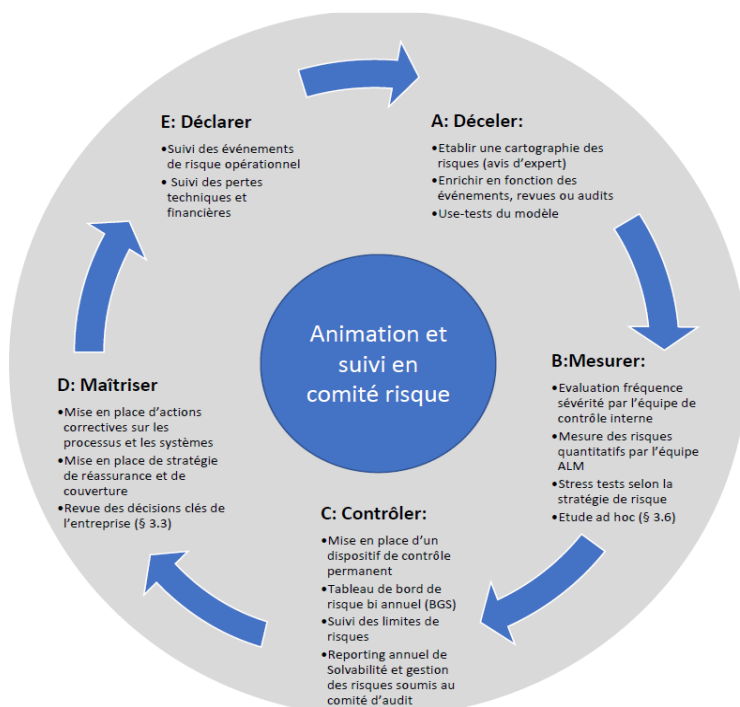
E: Déclarer

•Suivi des événements de risque opérationnel
• Suivi des pertes techniques et financières

A: Déceler:

•Etablir une cartographie des risques (avis d'expert)
•Enrichir en fonction des événements, revues ou audits
•Use-tests du modèle

Animation et suivi en comité risque

B:Mesurer:

•Evaluation fréquence sévérité par l'équipe de contrôle interne
•Mesure des risques quantitatifs par l'équipe ALM
•Stress tests selon la stratégie de risque
•Etude ad hoc (§ 3.6)

C: Contrôler:

•Mise en place d'un dispositif de contrôle permanent
•Tableau de bord de risque bi annuel (BGS)
•Suivi des limites de risques
•Reporting annuel de Solvabilité et gestion des risques soumis au comité d'audit

D: Maîtriser

•Mise en place d'actions correctives sur les processus et les systèmes
•Mise en place de stratégie de réassurance et de couverture
•Revue des décisions clés de l'entreprise (§ 3.3)